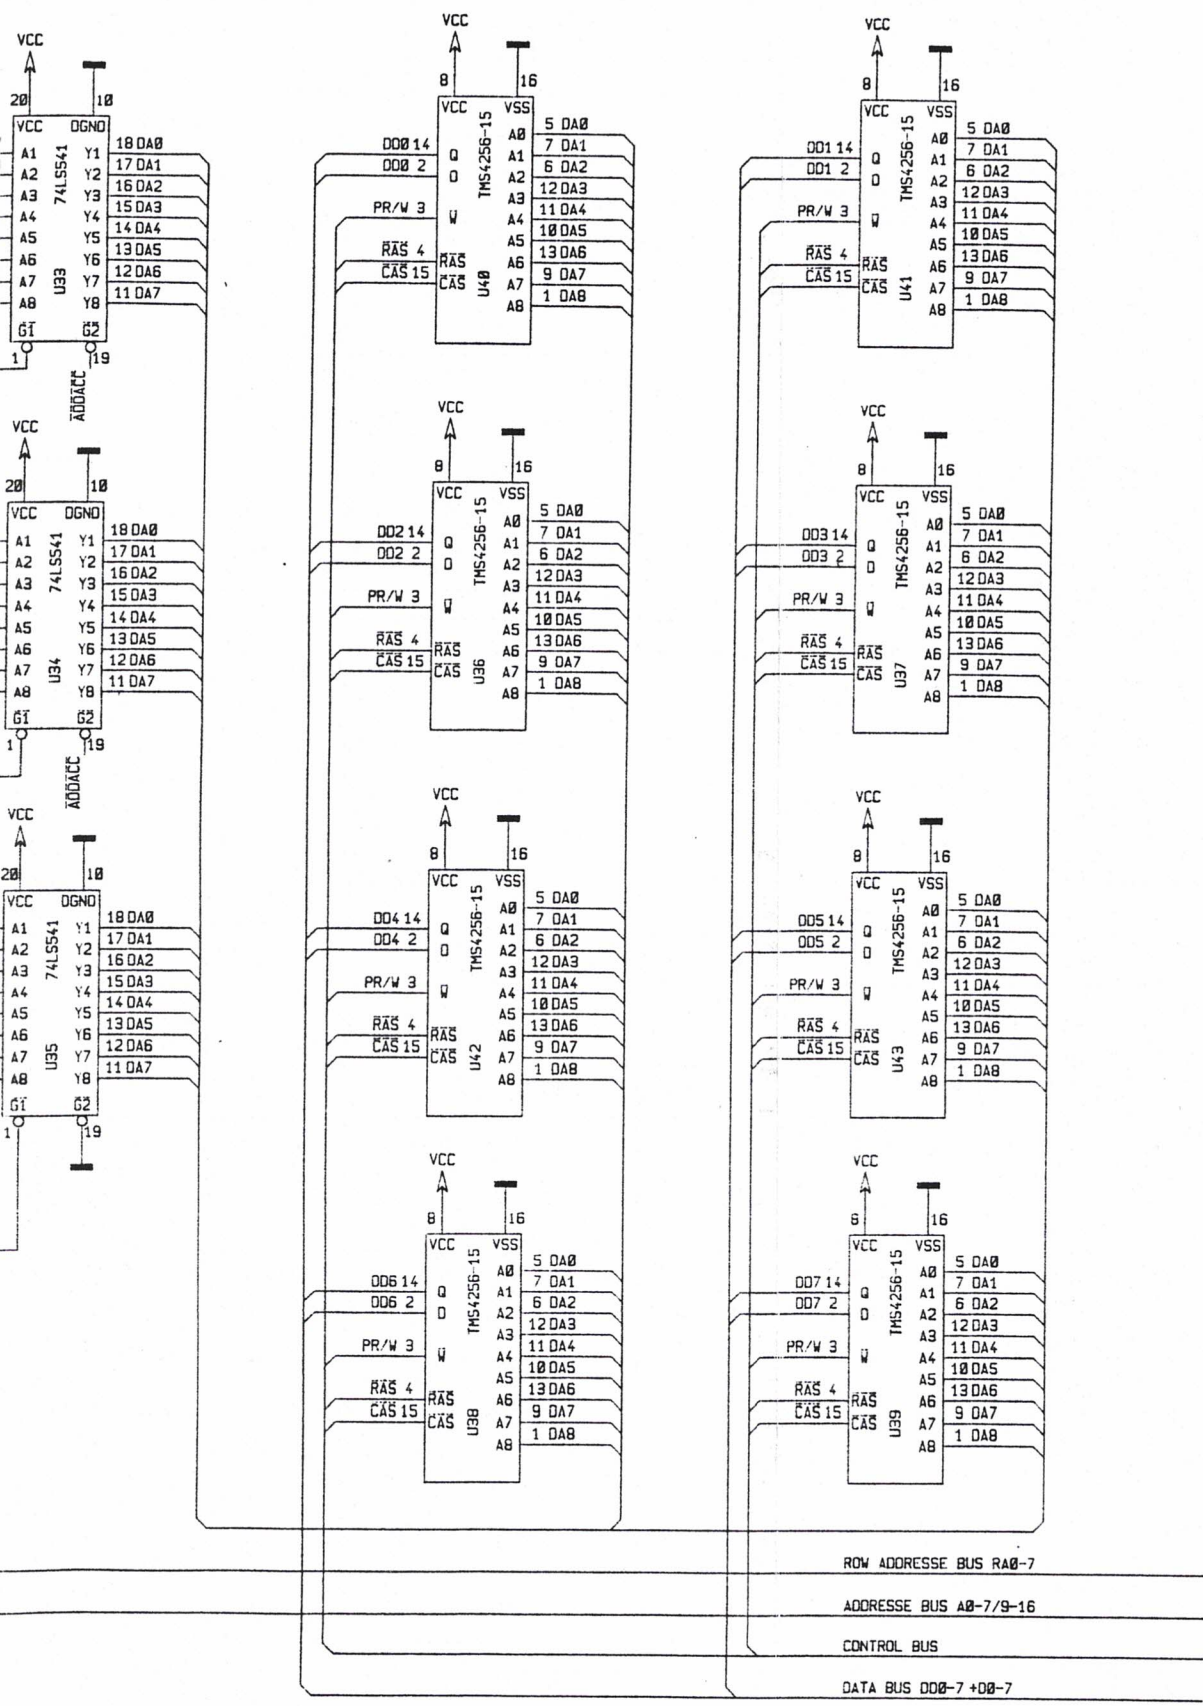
VCC
20 10
VCC DGND
A1 Y1 18 DAØ
A2 Y2 17 DA1
A3 Y3 16 DA2
A4 Y4 15 DA3
A5 Y5 14 DA4
A6 Y6 13 DA5
A7 Y7 12 DA6
A8 Y8 11 DA7
74LS541
U33
$\overline{G1}$ $\overline{G2}$
1 19
$\overline{ADDACC}$

VCC
20 10
VCC DGND
A1 Y1 18 DAØ
A2 Y2 17 DA1
A3 Y3 16 DA2
A4 Y4 15 DA3
A5 Y5 14 DA4
A6 Y6 13 DA5
A7 Y7 12 DA6
A8 Y8 11 DA7
74LS541
U34
$\overline{G1}$ $\overline{G2}$
1 19
$\overline{ADDACC}$

VCC
20 10
VCC DGND
A1 Y1 18 DAØ
A2 Y2 17 DA1
A3 Y3 16 DA2
A4 Y4 15 DA3
A5 Y5 14 DA4
A6 Y6 13 DA5
A7 Y7 12 DA6
A8 Y8 11 DA7
74LS541
U35
$\overline{G1}$ $\overline{G2}$
1 19

VCC
8 16
VCC VSS
TMS4256-15
DDØ 14 Q
DDØ 2 D
PR/W 3 $\overline{W}$
$\overline{RAS}$ 4 $\overline{RAS}$
$\overline{CAS}$ 15 $\overline{CAS}$
U40
AØ 5 DAØ
A1 7 DA1
A2 6 DA2
A3 12 DA3
A4 11 DA4
A5 10 DA5
A6 13 DA6
A7 9 DA7
A8 1 DA8

VCC
8 16
VCC VSS
TMS4256-15
DD1 14 Q
DD1 2 D
PR/W 3 $\overline{W}$
$\overline{RAS}$ 4 $\overline{RAS}$
$\overline{CAS}$ 15 $\overline{CAS}$
U41
AØ 5 DAØ
A1 7 DA1
A2 6 DA2
A3 12 DA3
A4 11 DA4
A5 10 DA5
A6 13 DA6
A7 9 DA7
A8 1 DA8

VCC
8 16
VCC VSS
TMS4256-15
DD2 14 Q
DD2 2 D
PR/W 3 $\overline{W}$
$\overline{RAS}$ 4 $\overline{RAS}$
$\overline{CAS}$ 15 $\overline{CAS}$
U36
AØ 5 DAØ
A1 7 DA1
A2 6 DA2
A3 12 DA3
A4 11 DA4
A5 10 DA5
A6 13 DA6
A7 9 DA7
A8 1 DA8

VCC
8 16
VCC VSS
TMS4256-15
DD3 14 Q
DD3 2 D
PR/W 3 $\overline{W}$
$\overline{RAS}$ 4 $\overline{RAS}$
$\overline{CAS}$ 15 $\overline{CAS}$
U37
AØ 5 DAØ
A1 7 DA1
A2 6 DA2
A3 12 DA3
A4 11 DA4
A5 10 DA5
A6 13 DA6
A7 9 DA7
A8 1 DA8

VCC
8 16
VCC VSS
TMS4256-15
DD4 14 Q
DD4 2 D
PR/W 3 $\overline{W}$
$\overline{RAS}$ 4 $\overline{RAS}$
$\overline{CAS}$ 15 $\overline{CAS}$
U42
AØ 5 DAØ
A1 7 DA1
A2 6 DA2
A3 12 DA3
A4 11 DA4
A5 10 DA5
A6 13 DA6
A7 9 DA7
A8 1 DA8

VCC
8 16
VCC VSS
TMS4256-15
DD5 14 Q
DD5 2 D
PR/W 3 $\overline{W}$
$\overline{RAS}$ 4 $\overline{RAS}$
$\overline{CAS}$ 15 $\overline{CAS}$
U43
AØ 5 DAØ
A1 7 DA1
A2 6 DA2
A3 12 DA3
A4 11 DA4
A5 10 DA5
A6 13 DA6
A7 9 DA7
A8 1 DA8

VCC
8 16
VCC VSS
TMS4256-15
DD6 14 Q
DD6 2 D
PR/W 3 $\overline{W}$
$\overline{RAS}$ 4 $\overline{RAS}$
$\overline{CAS}$ 15 $\overline{CAS}$
U38
AØ 5 DAØ
A1 7 DA1
A2 6 DA2
A3 12 DA3
A4 11 DA4
A5 10 DA5
A6 13 DA6
A7 9 DA7
A8 1 DA8

VCC
8 16
VCC VSS
TMS4256-15
DD7 14 Q
DD7 2 D
PR/W 3 $\overline{W}$
$\overline{RAS}$ 4 $\overline{RAS}$
$\overline{CAS}$ 15 $\overline{CAS}$
U39
AØ 5 DAØ
A1 7 DA1
A2 6 DA2
A3 12 DA3
A4 11 DA4
A5 10 DA5
A6 13 DA6
A7 9 DA7
A8 1 DA8

ROW ADDRESSE BUS RAØ-7
ADDRESSE BUS AØ-7/9-16
CONTROL BUS
DATA BUS DDØ-7 +DØ-7